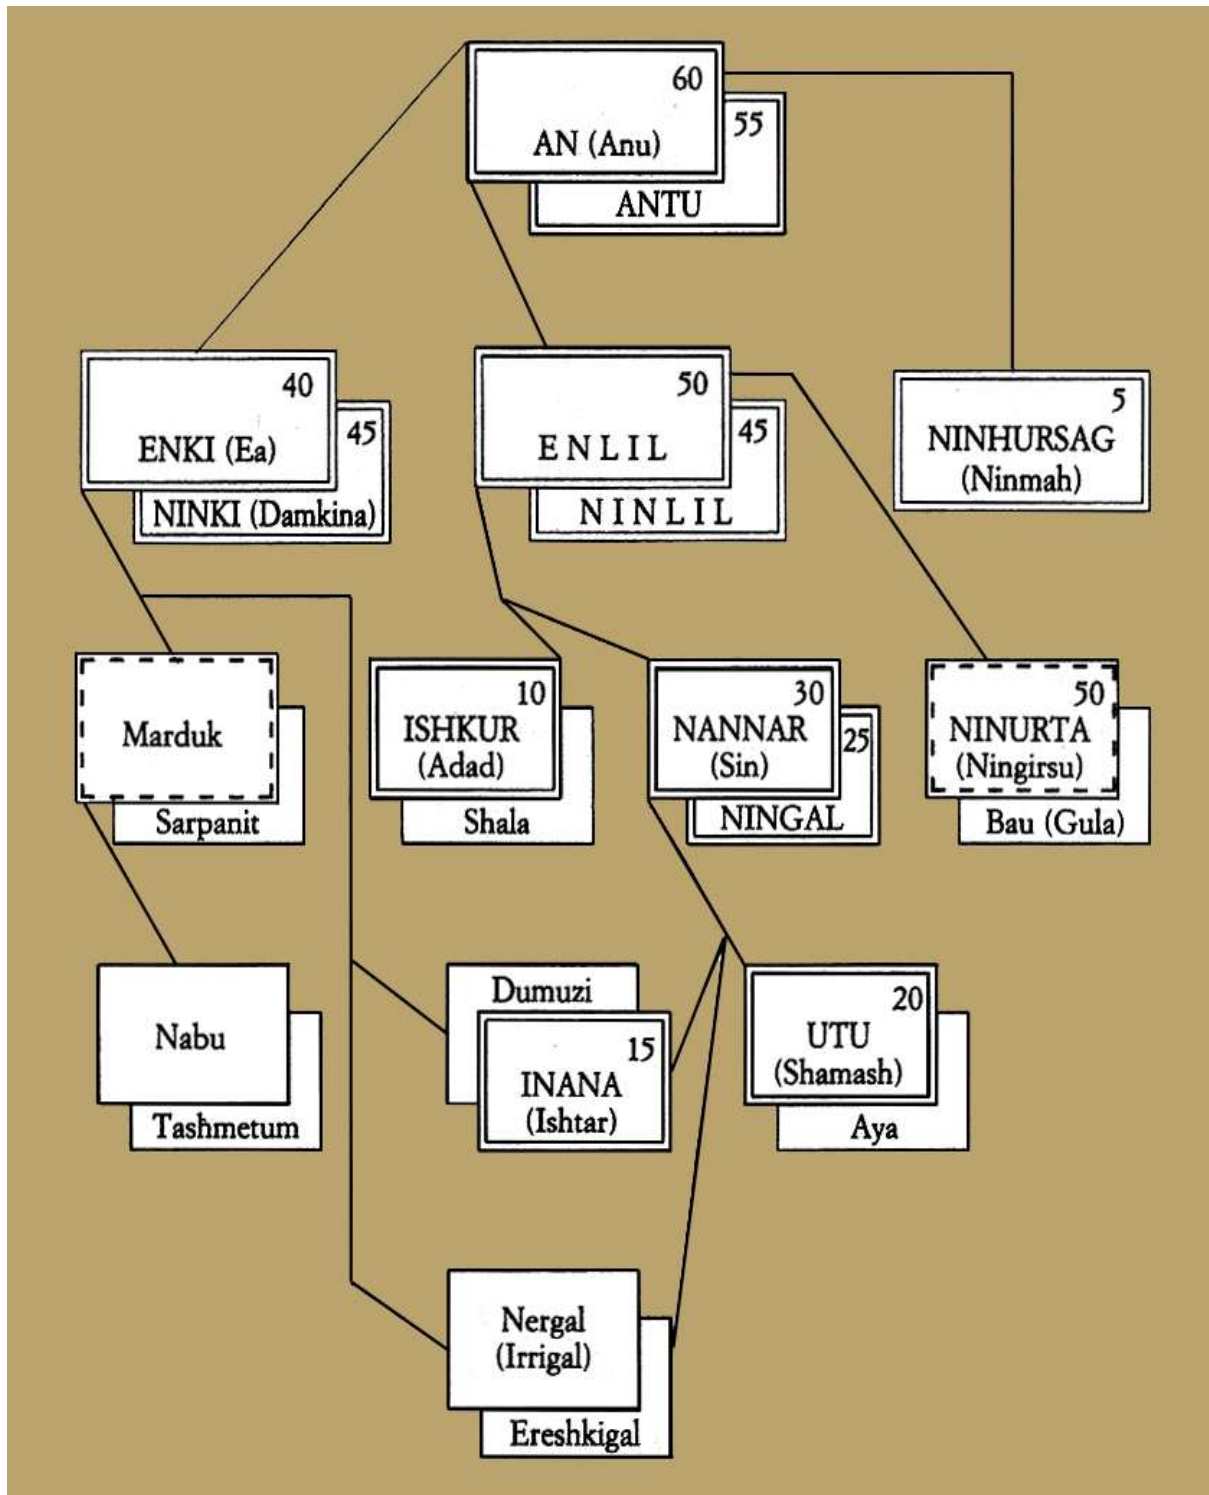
60
AN (Anu)
55
ANTU

40
ENKI (Ea)
45
NINKI (Damkina)

50
ENLIL
45
NINLIL

5
NINHURSAG
(Ninmah)

Marduk
Sarpanit

10
ISHKUR
(Adad)
Shala

30
NANNAR
(Sin)
25
NINGAL

50
NINURTA
(Ningirsu)
Bau (Gula)

Nabu
Tashmetum

Dumuzi
15
INANA
(Ishtar)

20
UTU
(Shamash)
Aya

Nergal
(Irrigal)
Ereshkigal